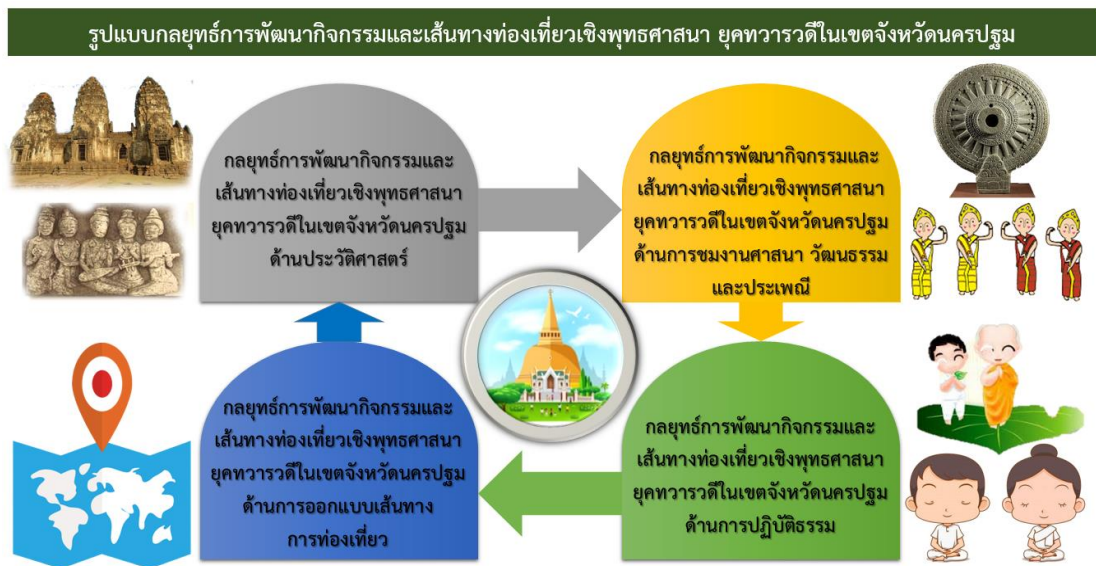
รูปแบบกลยุทธ์การพัฒนากิจกรรมและเส้นทางท่องเที่ยวเชิงพุทธศาสนา ยุคทวารวดีในเขตจังหวัดนครปฐม

กลยุทธ์การพัฒนากิจกรรมและเส้นทางท่องเที่ยวเชิงพุทธศาสนา ยุคทวารวดีในเขตจังหวัดนครปฐม ด้านประวัติศาสตร์

กลยุทธ์การพัฒนากิจกรรมและเส้นทางท่องเที่ยวเชิงพุทธศาสนา ยุคทวารวดีในเขตจังหวัดนครปฐม ด้านการชมงานศาสนา วัฒนธรรม และประเพณี

กลยุทธ์การพัฒนากิจกรรมและเส้นทางท่องเที่ยวเชิงพุทธศาสนา ยุคทวารวดีในเขตจังหวัดนครปฐม ด้านการออกแบบเส้นทาง การท่องเที่ยว

กลยุทธ์การพัฒนากิจกรรมและเส้นทางท่องเที่ยวเชิงพุทธศาสนา ยุคทวารวดีในเขตจังหวัดนครปฐม ด้านการปฏิบัติธรรม